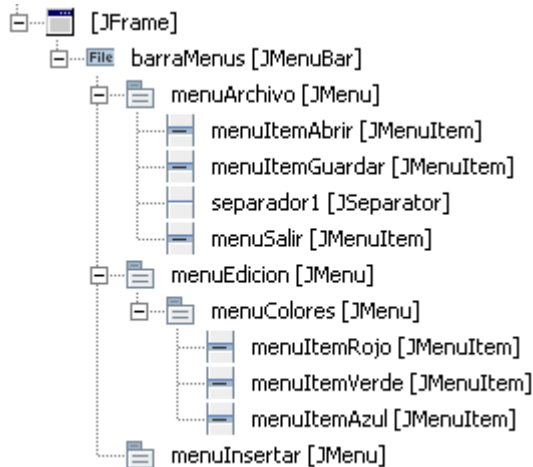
[JFrame]
File barraMenus [JMenuBar]
menuArchivo [JMenu]
menuItemAbrir [JMenuItem]
menuItemGuardar [JMenuItem]
separador1 [JSeparator]
menuSalir [JMenuItem]
menuEdicion [JMenu]
menuColores [JMenu]
menuItemRojo [JMenuItem]
menuItemVerde [JMenuItem]
menuItemAzul [JMenuItem]
menuInsertar [JMenu]